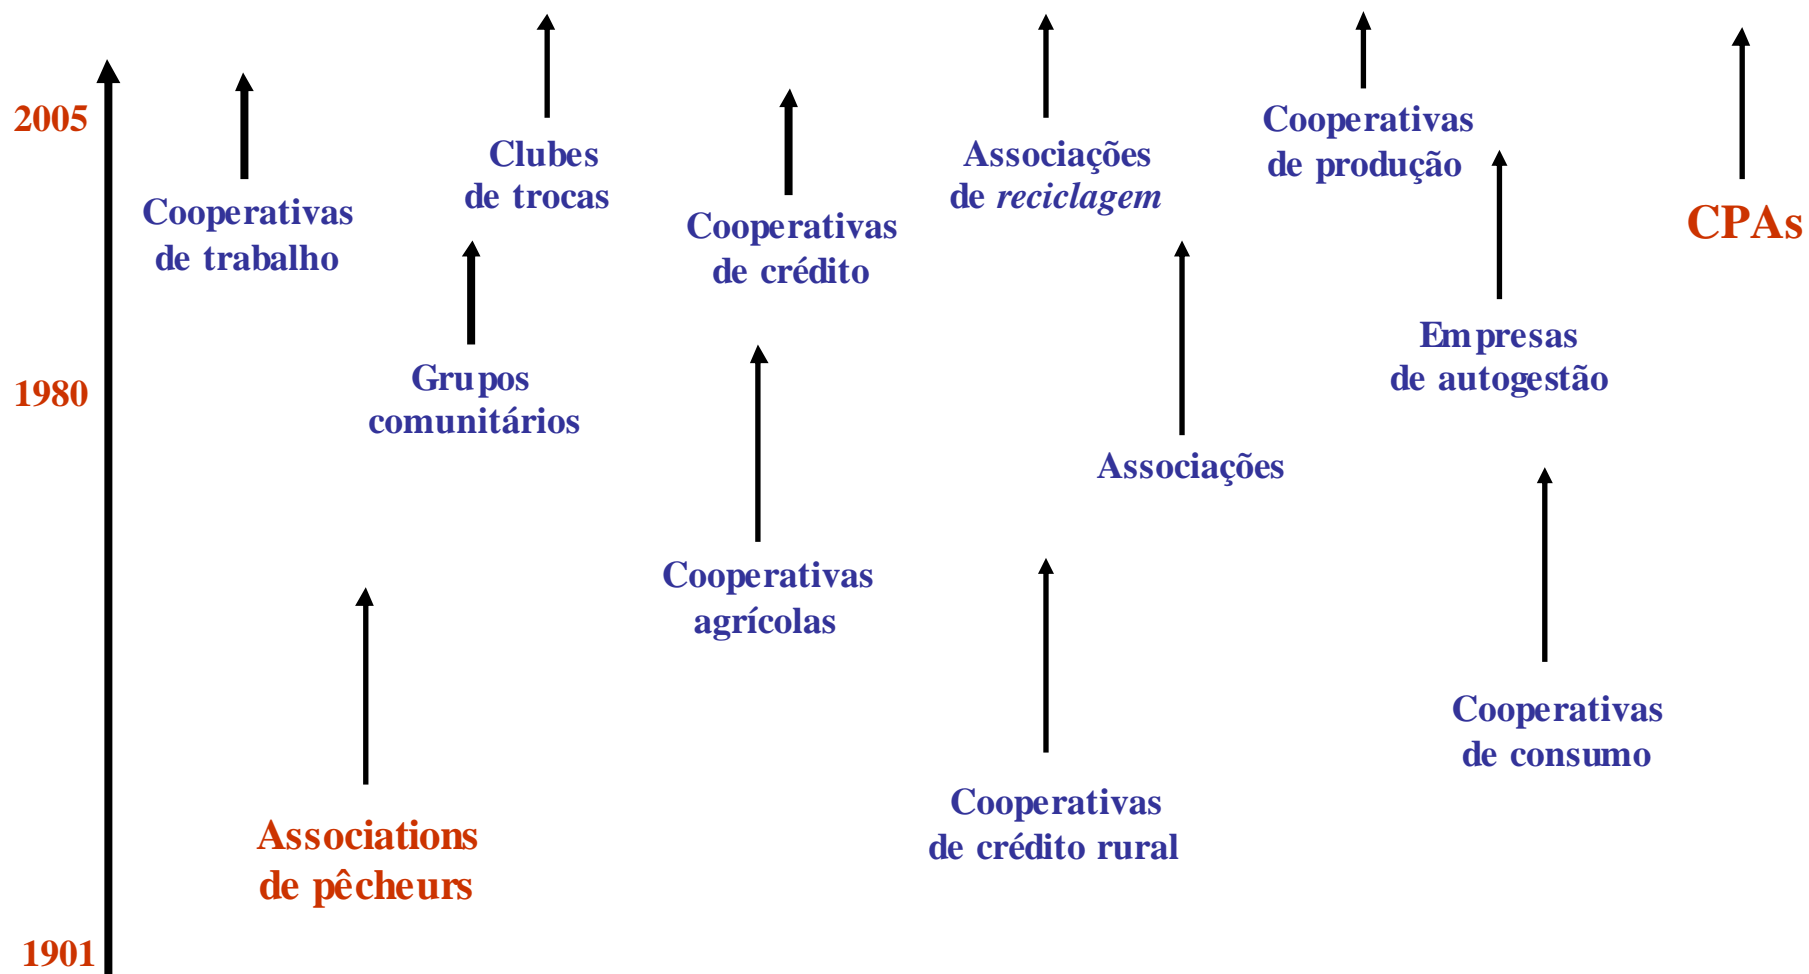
2005

1980

1901

Cooperativas de trabalho

Clubes de trocas

Grupos comunitários

Associations de pêcheurs

Cooperativas de crédito

Cooperativas agrícolas

Associações de *reciclagem*

Associações

Cooperativas de crédito rural

Cooperativas de produção

Empresas de autogestão

Cooperativas de consumo

CPAs